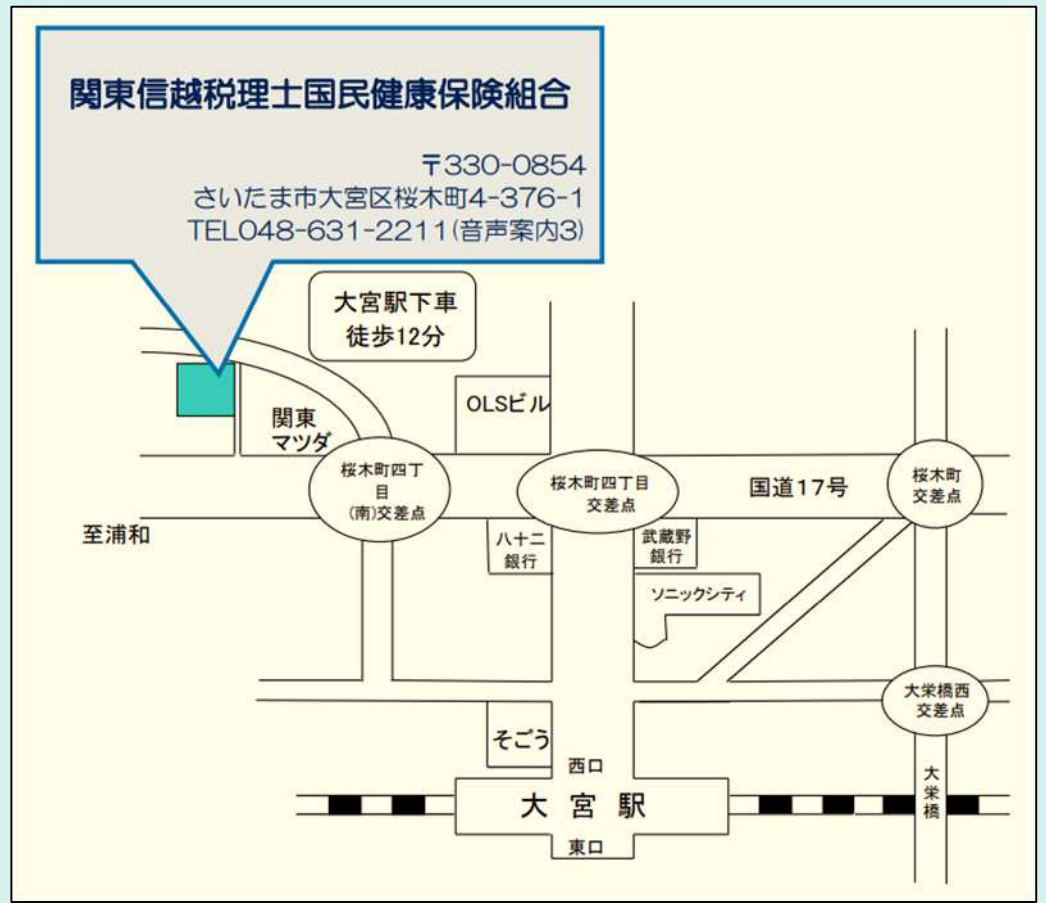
関東信越税理士国民健康保険組合

〒330-0854
さいたま市大宮区桜木町4-376-1
TEL048-631-2211(音声案内3)

大宮駅下車
徒歩12分

OLSビル

関東
マツダ

桜木町四丁目
(南)交差点

桜木町四丁目
交差点

国道17号

桜木町
交差点

至浦和

八十二
銀行

武蔵野
銀行

ソニックシティ

大栄橋西
交差点

そごう

西口

大宮駅

東口

大栄橋